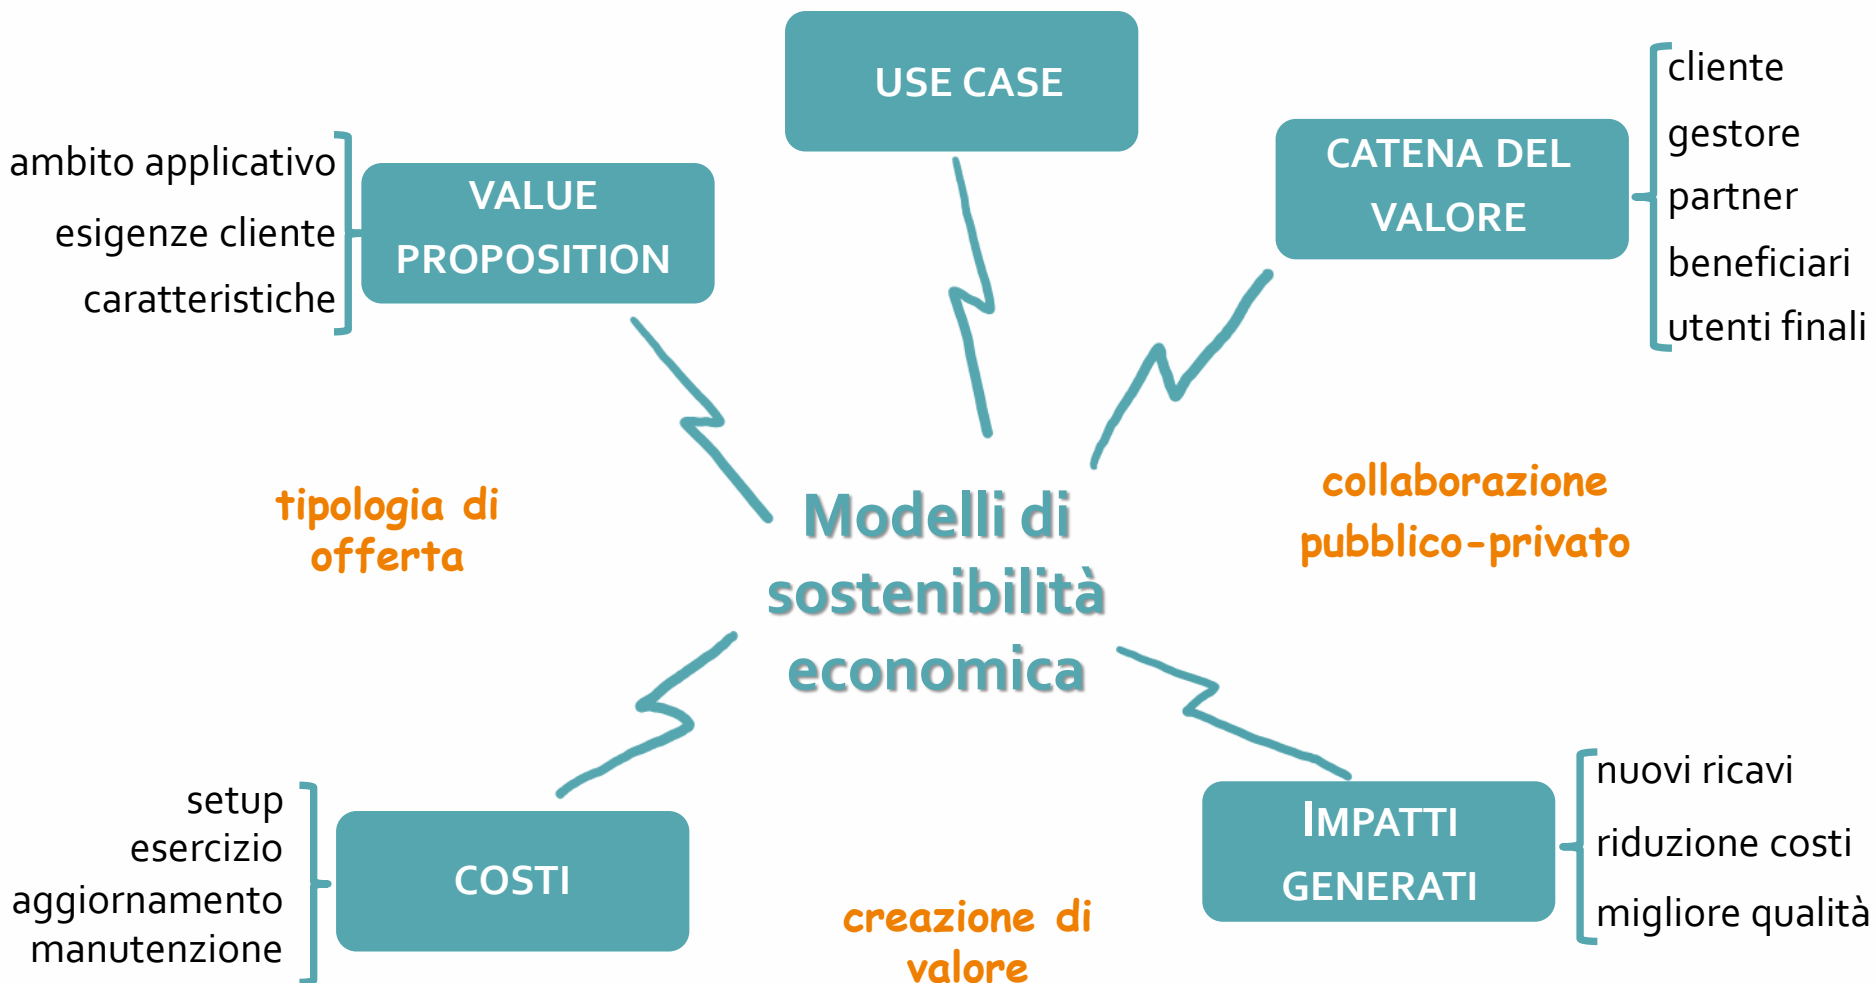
USE CASE

ambito applicativo
esigenze cliente
caratteristiche

VALUE PROPOSITION

CATENA DEL VALORE

cliente
gestore
partner
beneficiari
utenti finali

tipologia di offerta

Modelli di sostenibilità economica

collaborazione pubblico-privato

setup
esercizio
aggiornamento
manutenzione

COSTI

IMPATTI GENERATI

nuovi ricavi
riduzione costi
migliore qualità

creazione di valore